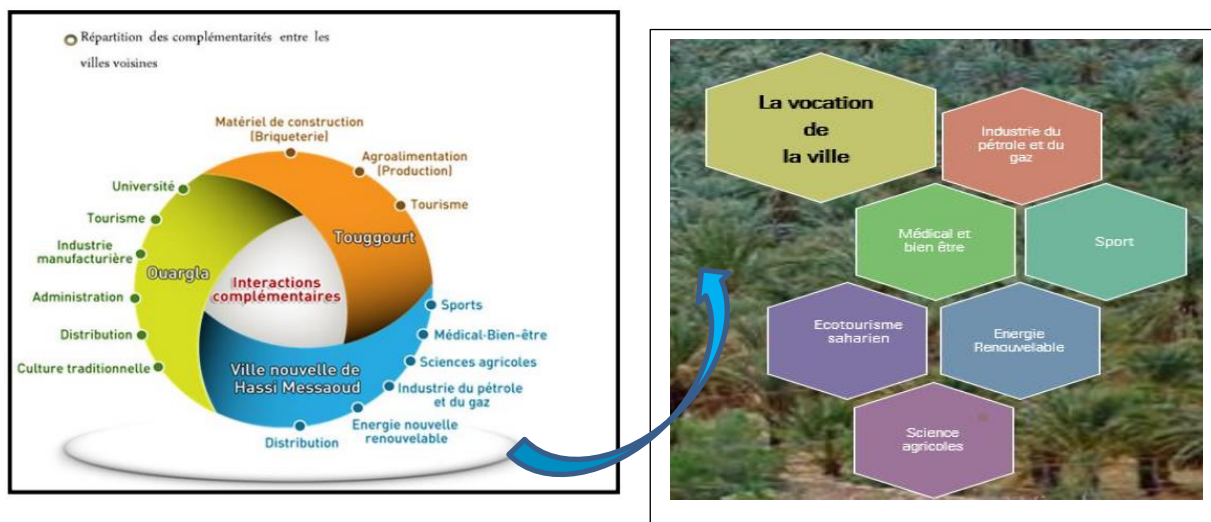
Répartition des complémentarités entre les villes voisines

Matériel de construction [Briqueterie]

Agroalimentation [Production]

Tourisme

Université

Tourisme

Industrie manufacturière

Administration

Distribution

Culture traditionnelle

Ouargla

Touggourt

Interactions complémentaires

Ville nouvelle de Hassi Messaoud

Sports

Médical-Bien-être

Sciences agricoles

Industrie du pétrole et du gaz

Energie nouvelle renouvelable

Distribution

La vocation de la ville

Industrie du pétrole et du gaz

Médical et bien être

Sport

Ecotourisme saharien

Energie Renouvelable

Science agricoles